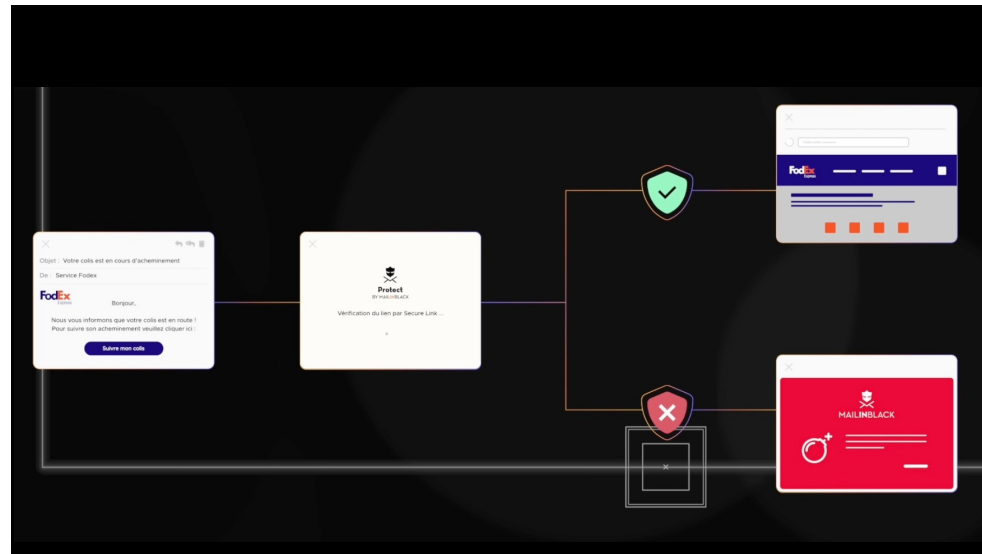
Objet : Votre colis est en cours d'acheminement

De : Service Fodex

FedEx Express

Bonjour,

Nous vous informons que votre colis est en route ! Pour suivre son acheminement veuillez cliquer ici :

Suivre mon colis

Protect
BY MAILINBLACK

Vérification du lien par Secure Link ...

FedEx Express

MAILINBLACK